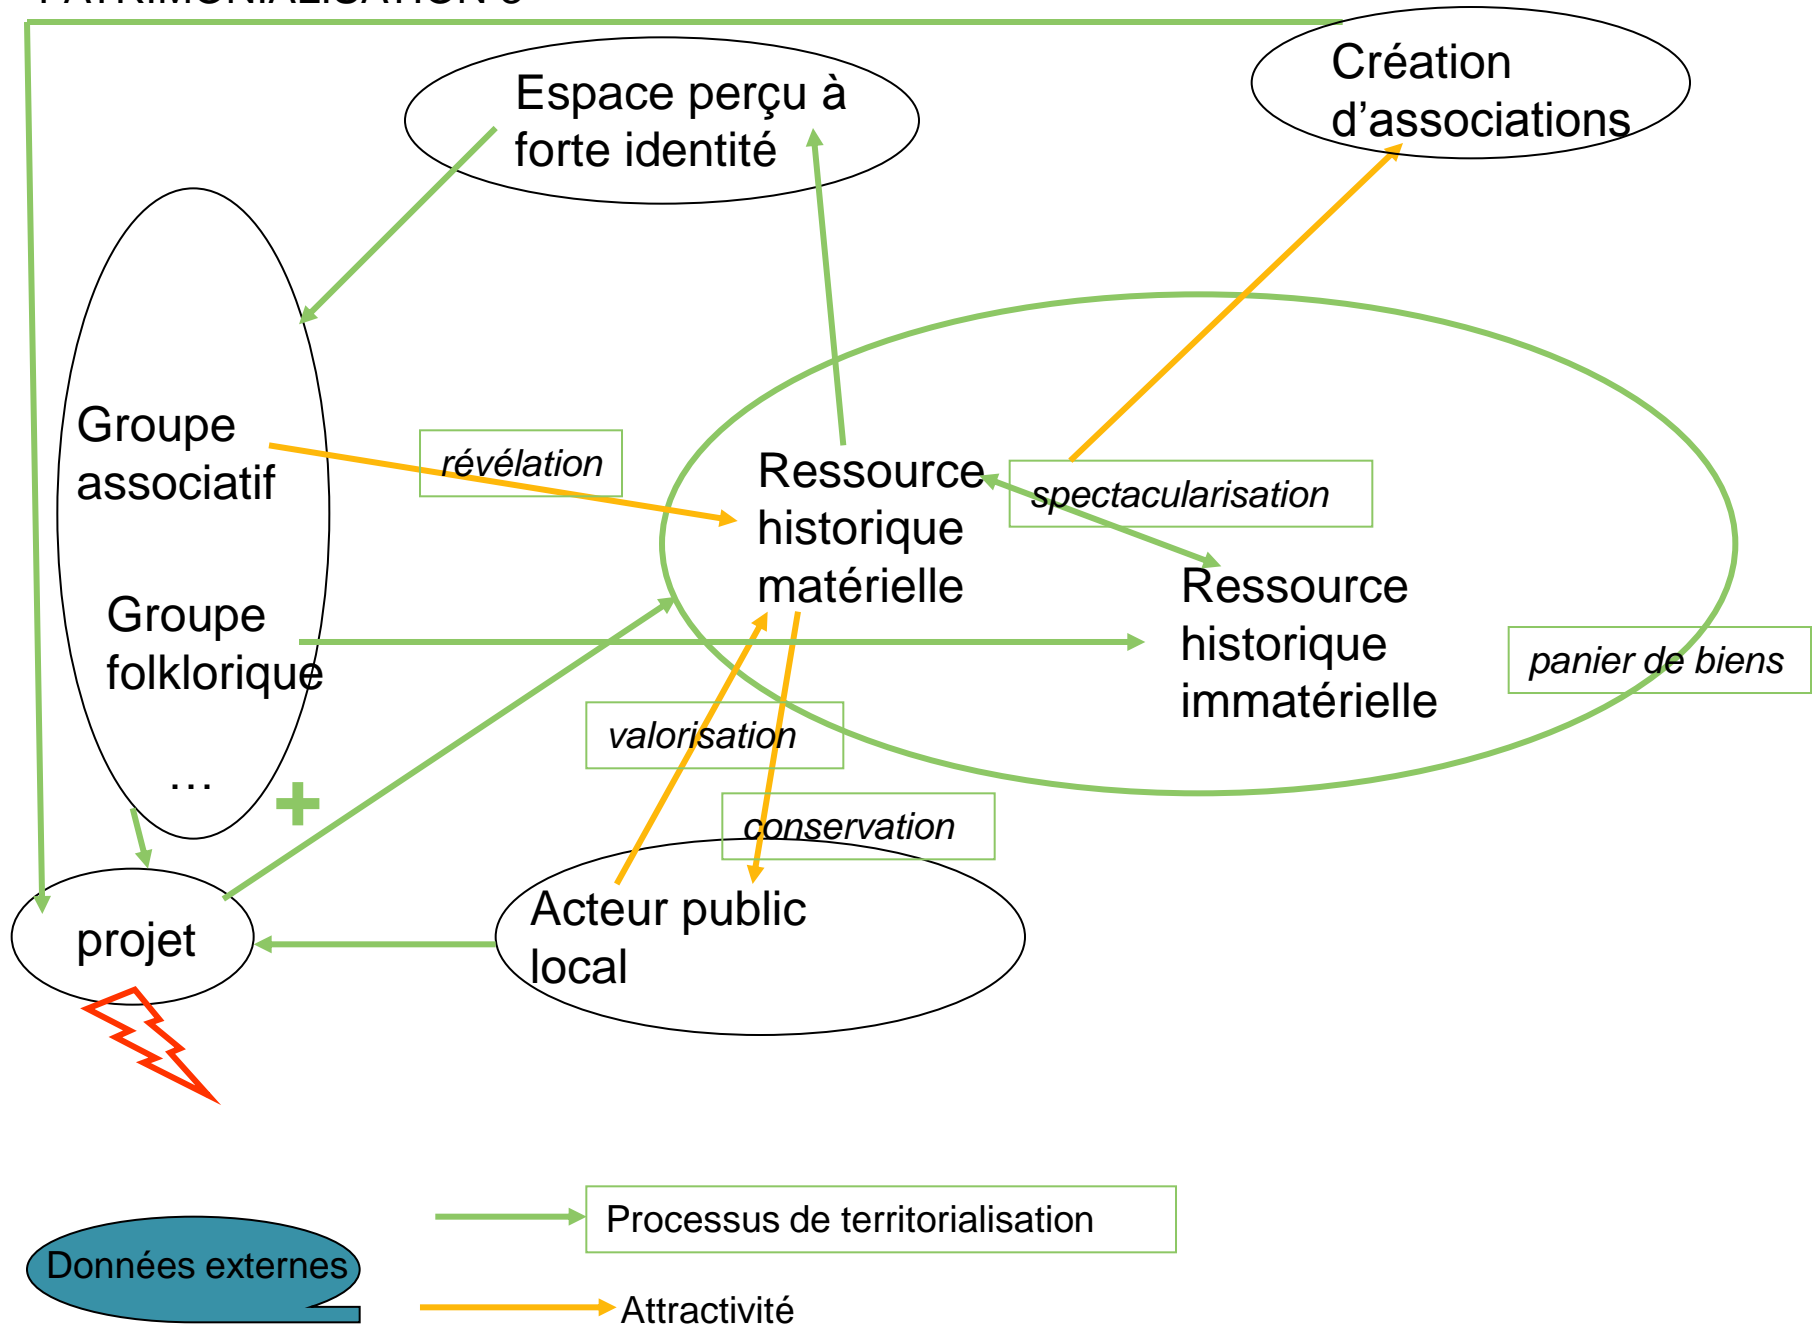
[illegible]

Espace perçu à forte identité

Création d'associations

Groupe associatif

Groupe folklorique

…

révélation

Ressource historique matérielle

spectacularisation

Ressource historique immatérielle

panier de biens

valorisation

conservation

projet

Acteur public local

Processus de territorialisation

Données externes

Attractivité